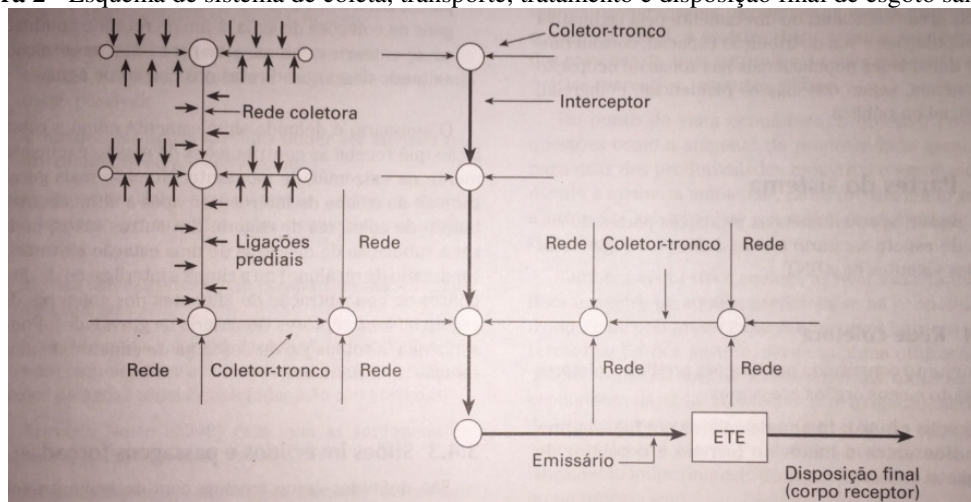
ra 2 - Esquema do sistema de coleta, transporte, tratamento e disposição final de esgoto sa

Coletor-tronco

Rede coletora

Interceptor

Ligações prediais

Rede

Rede

Coletor-tronco

Rede

Rede

Coletor-tronco

Rede

Rede

Rede

ETE

Emissário

Disposição final (corpo receptor)